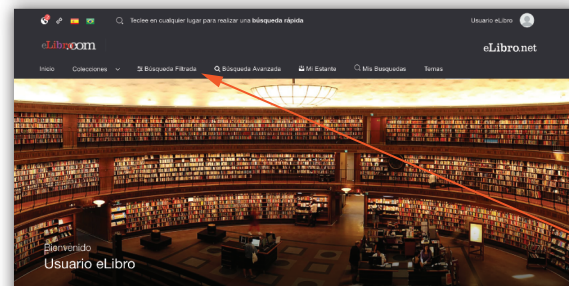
Teclee en cualquier lugar para realizar una búsqueda rápida

Usuario eLibro

eLibro.com

eLibro.net

Inicio Colecciones Búsqueda Filtrada Búsqueda Avanzada Mi Estante Mis Búsquedas Temas

Bienvenido
Usuario eLibro